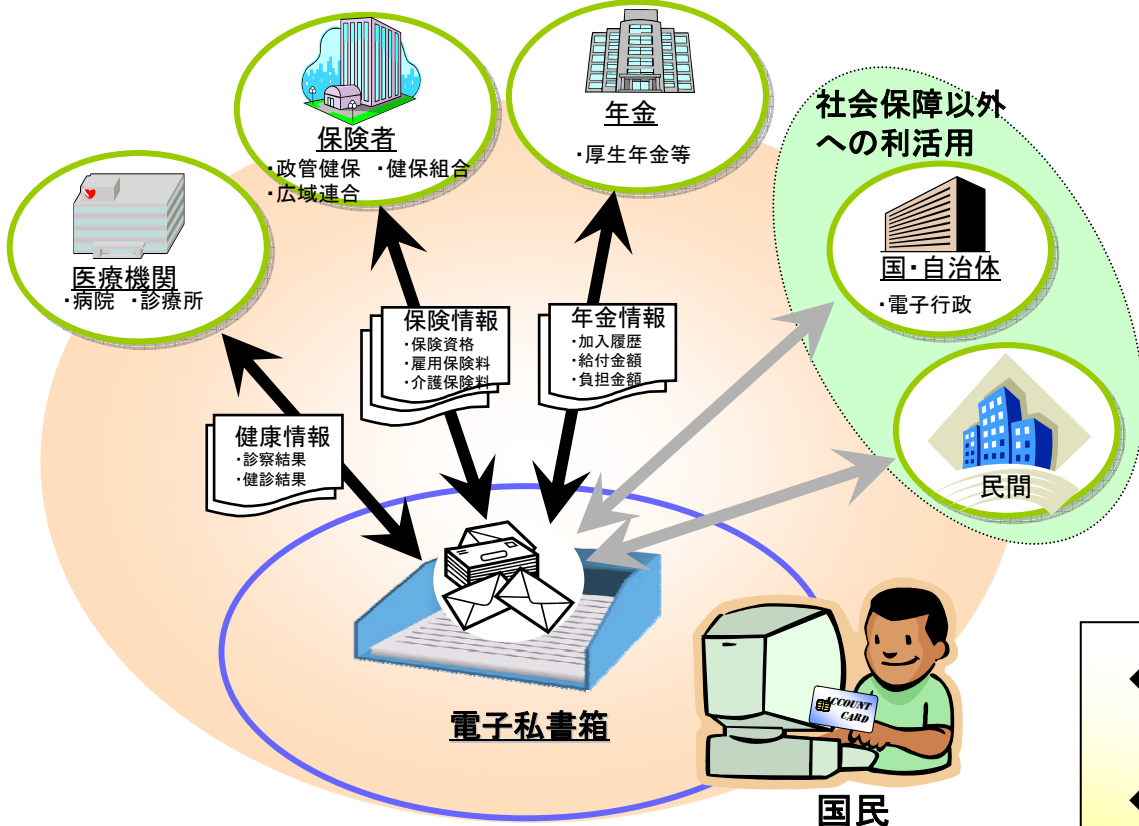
保険者
・政管健保　・健保組合
・広域連合

年金
・厚生年金等

社会保障以外への利活用

医療機関
・病院　・診療所

国・自治体
・電子行政

保険情報
・保険資格
・雇用保険料
・介護保険料

年金情報
・加入履歴
・給付金額
・負担金額

健康情報
・診察結果
・健診結果

民間

ACCOUNT CARD

電子私書箱

国民